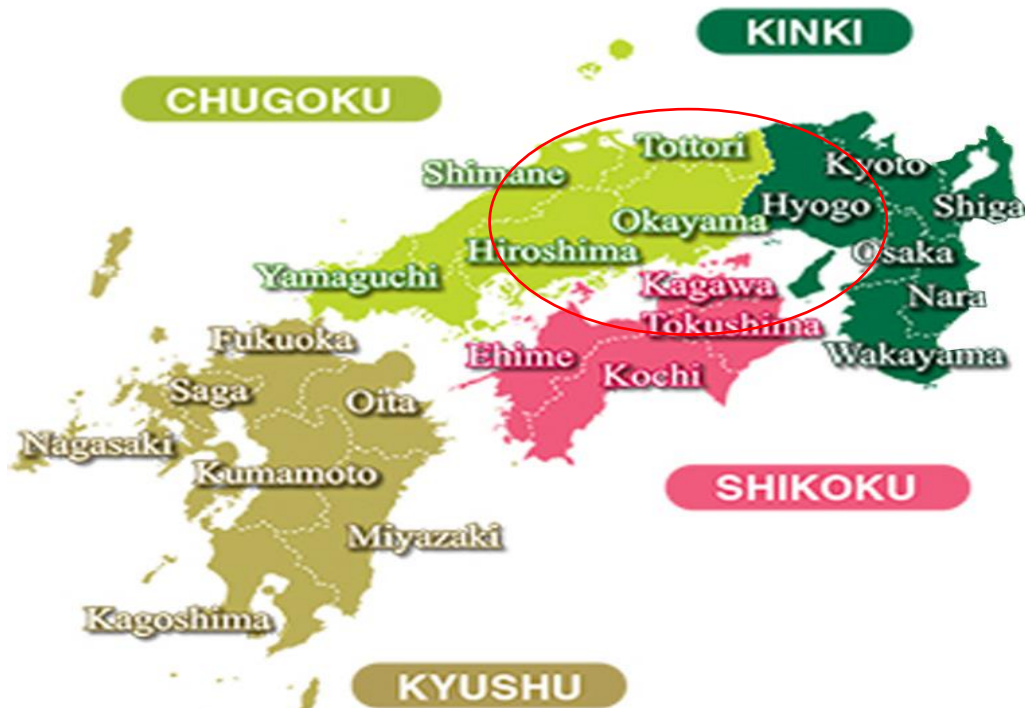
KINKI

CHUGOKU

Tottori

Shimane

Kyoto

Hyogo

Shiga

Okayama

Hiroshima

Osaka

Yamaguchi

Kagawa

Nara

Tokushima

Fukuoka

Ehime

Wakayama

Kochi

Saga

Oita

Nagasaki

Kumamoto

SHIKOKU

Miyazaki

Kagoshima

KYUSHU